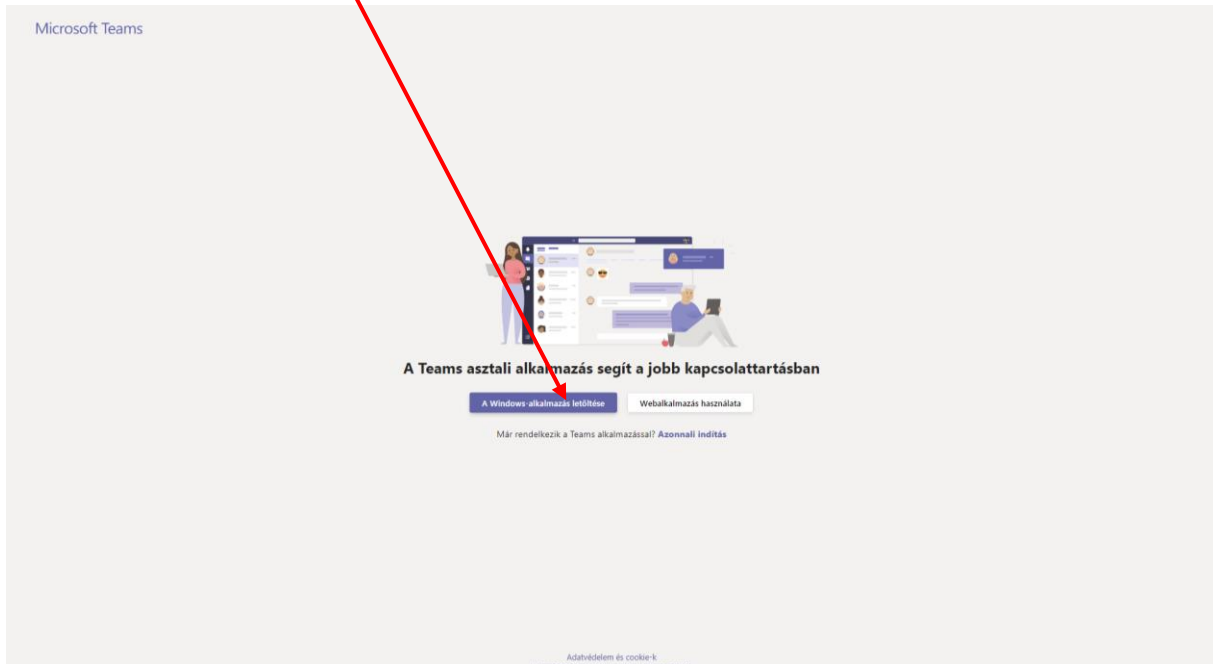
Microsoft Teams

A Teams asztali alkalmazás segít a jobb kapcsolattartásban

A Windows-alkalmazás letöltése

Webalkalmazás használata

Már rendelkezik a Teams alkalmazással? Azonnali indítás

Adatvédelem és cookie-k